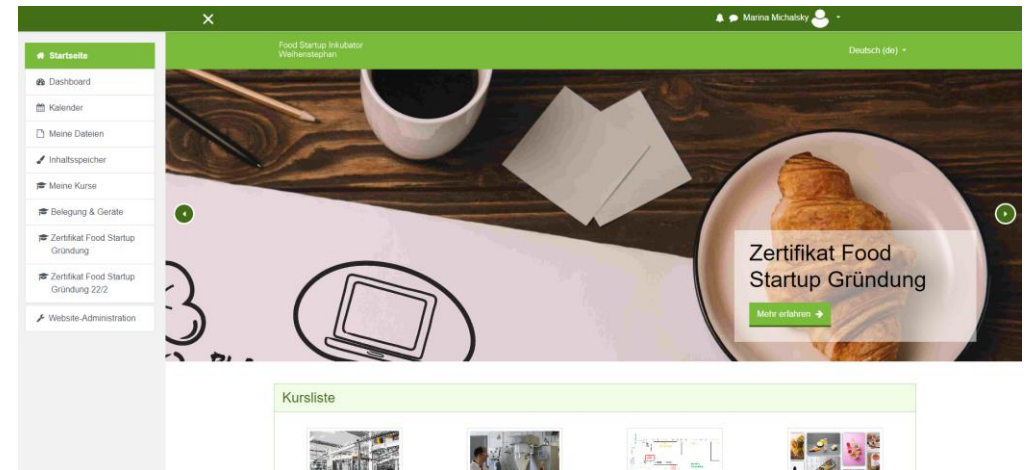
×

Marina Michalsky

Startseite

Dashboard

Kalender

Meine Dateien

Inhaltsspeicher

Meine Kurse

Belegung & Geräte

Zertifikat Food Startup Gründung

Zertifikat Food Startup Gründung 22/2

Website-Administration

Food Startup Inkubator Weihenstephan

Deutsch (de)

Zertifikat Food Startup Gründung

Mehr erfahren →

Kursliste